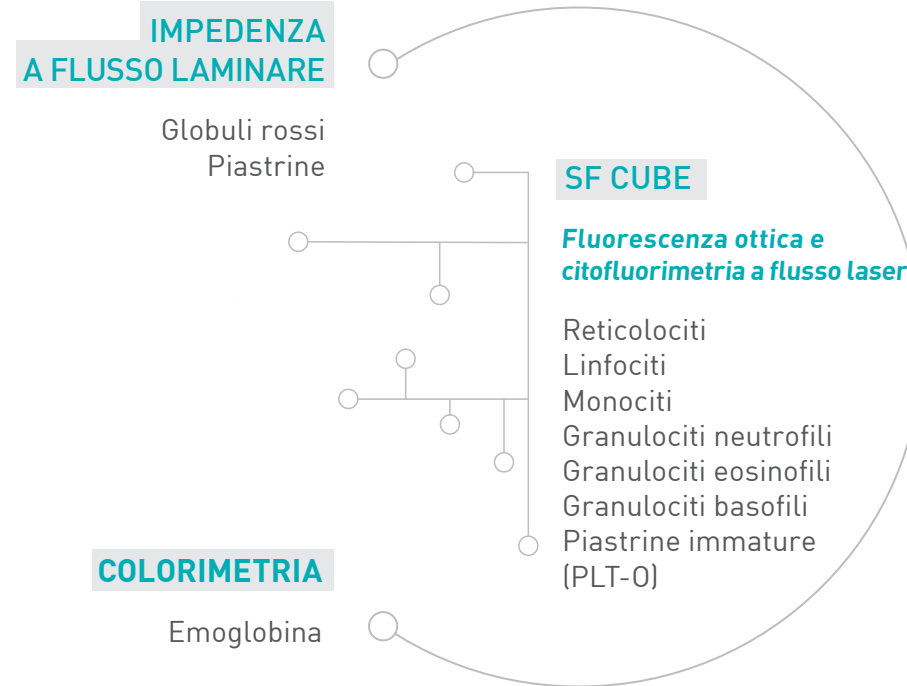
IMPEDENZA
A FLUSSO LAMINARE

Globuli rossi
Piastrine

SF CUBE

Fluorescenza ottica e
citofluorimetria a flusso laser

Reticolociti
Linfociti
Monociti
Granulociti neutrofili
Granulociti eosinofili
Granulociti basofili
Piastrine immature
(PLT-O)

COLORIMETRIA

Emoglobina